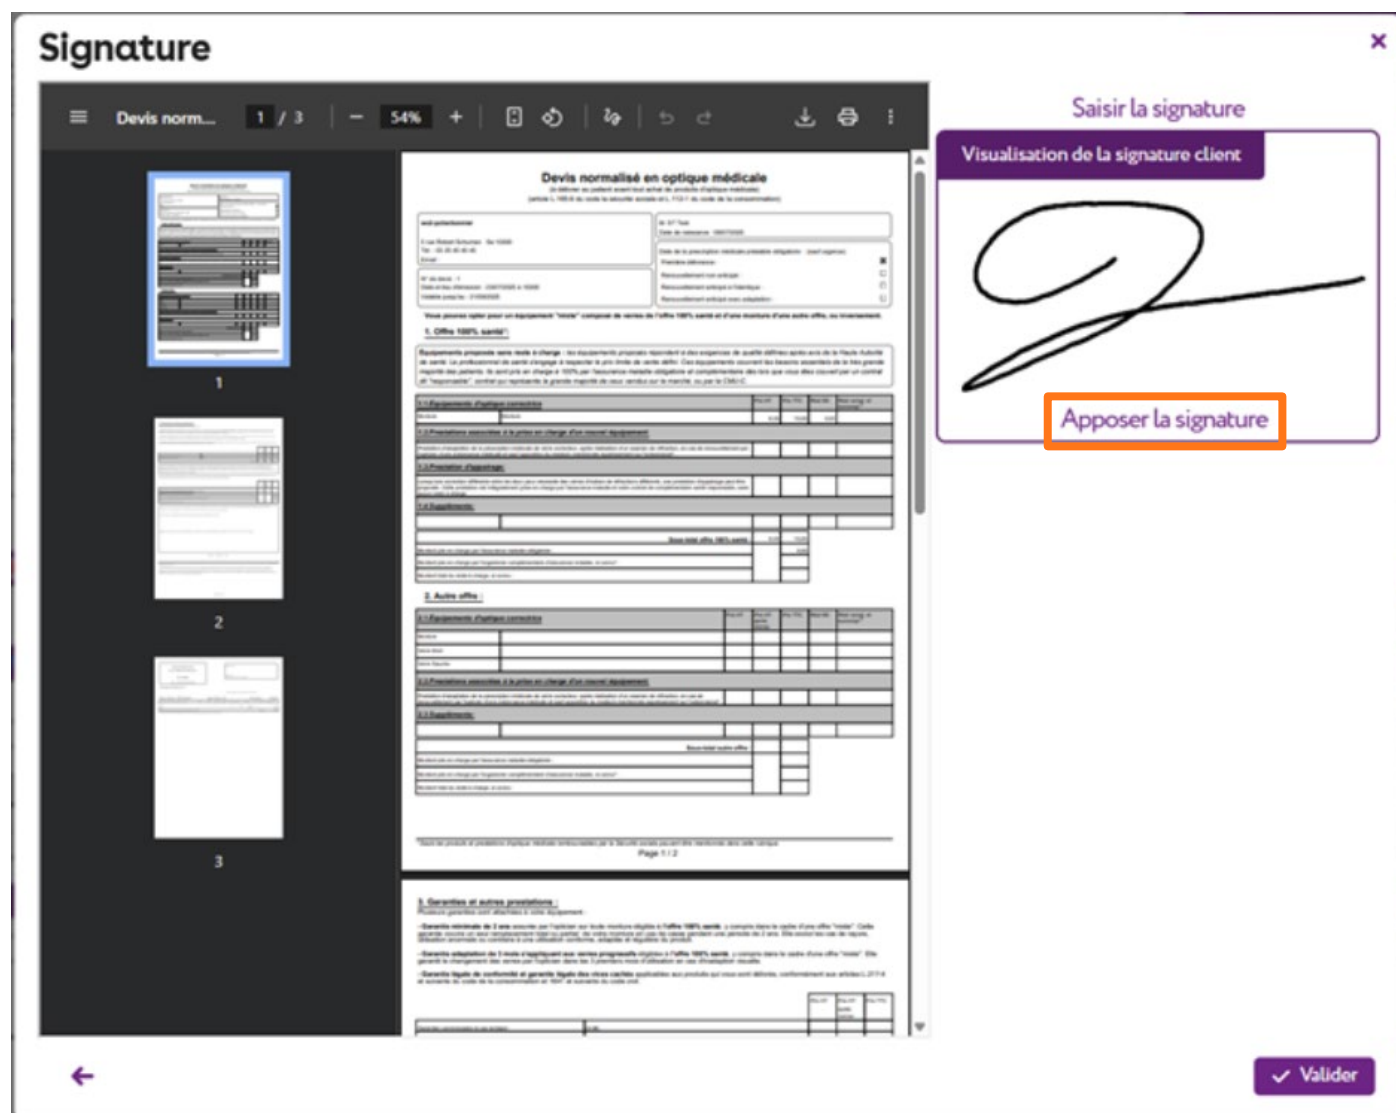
Signature

×

Devis norm... 1 / 3 − 54% +

Devis normalisé en optique médicale

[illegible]

1. Offre 100% santé

2. Autre offre

Page 1 / 2

3. Garanties et autres prestations

1

2

3

Saisir la signature

Visualisation de la signature client

Apposer la signature

Valider